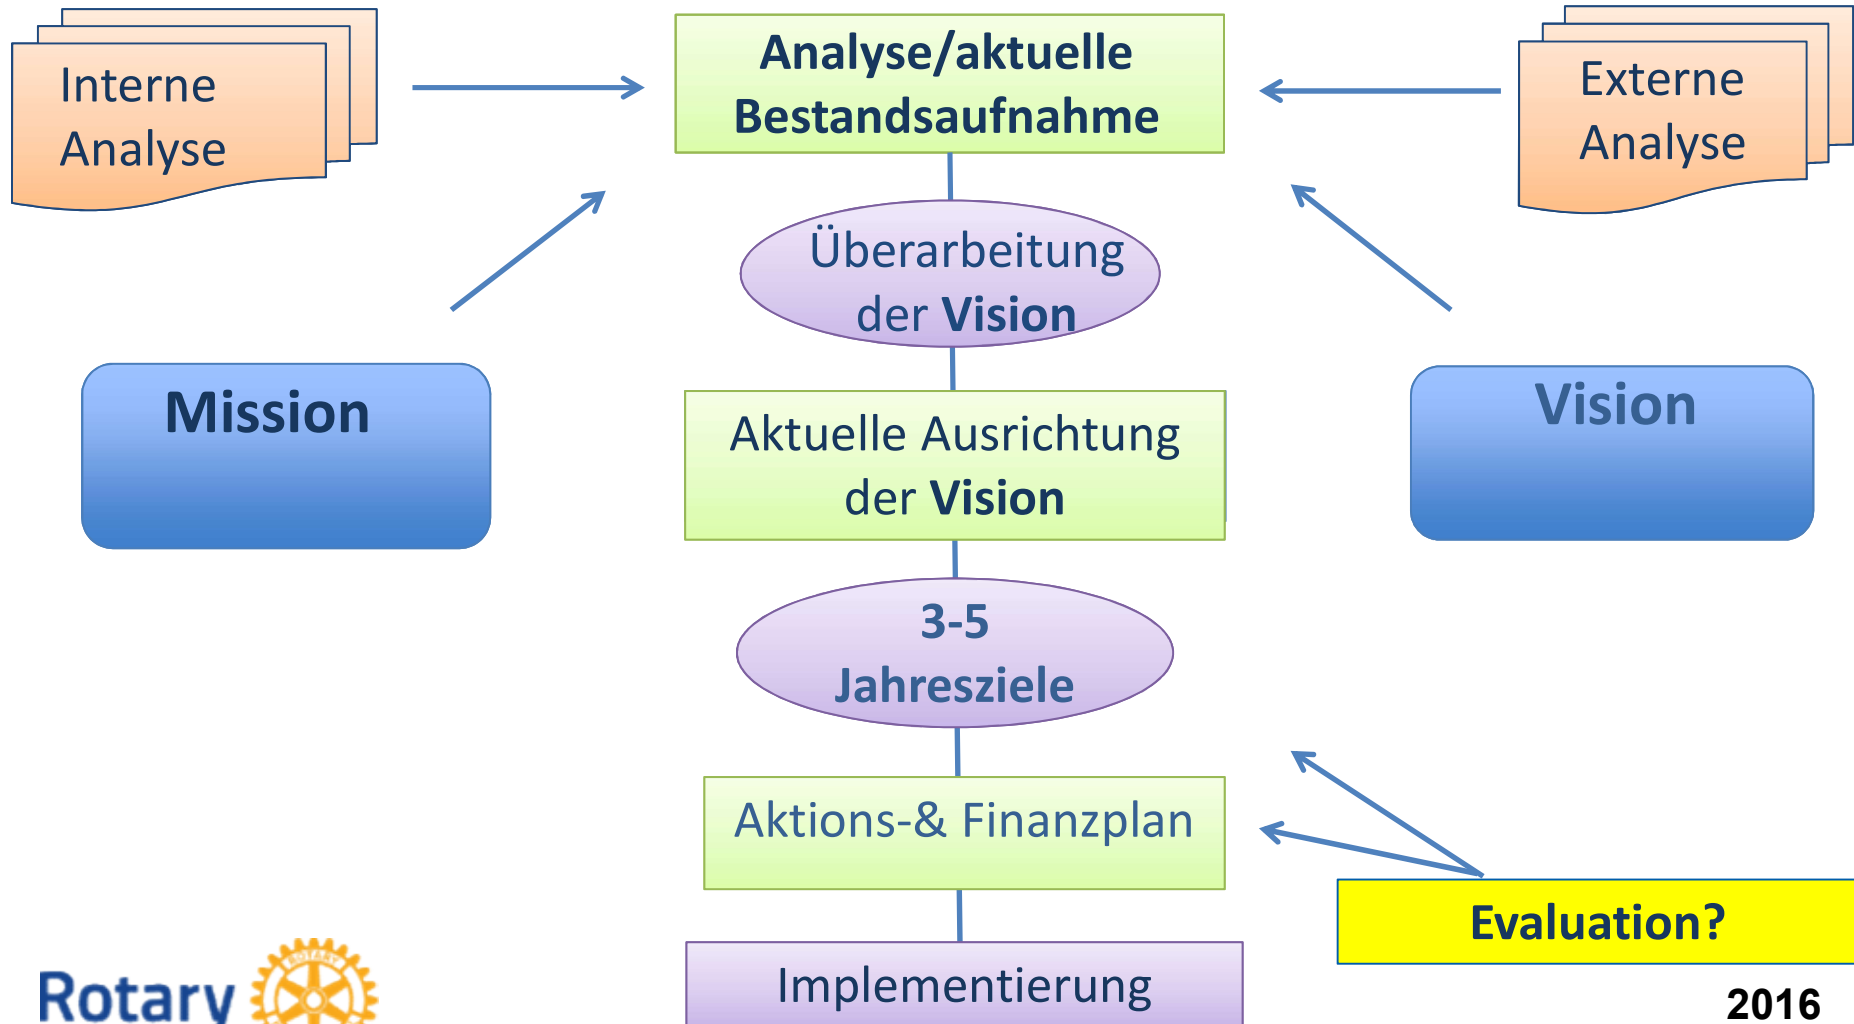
Interne Analyse

Analyse/aktuelle Bestandsaufnahme

Externe Analyse

Überarbeitung der Vision

Mission

Aktuelle Ausrichtung der Vision

Vision

3-5 Jahresziele

Aktions-& Finanzplan

Evaluation?

Rotary

ROTARY

Implementierung

2016